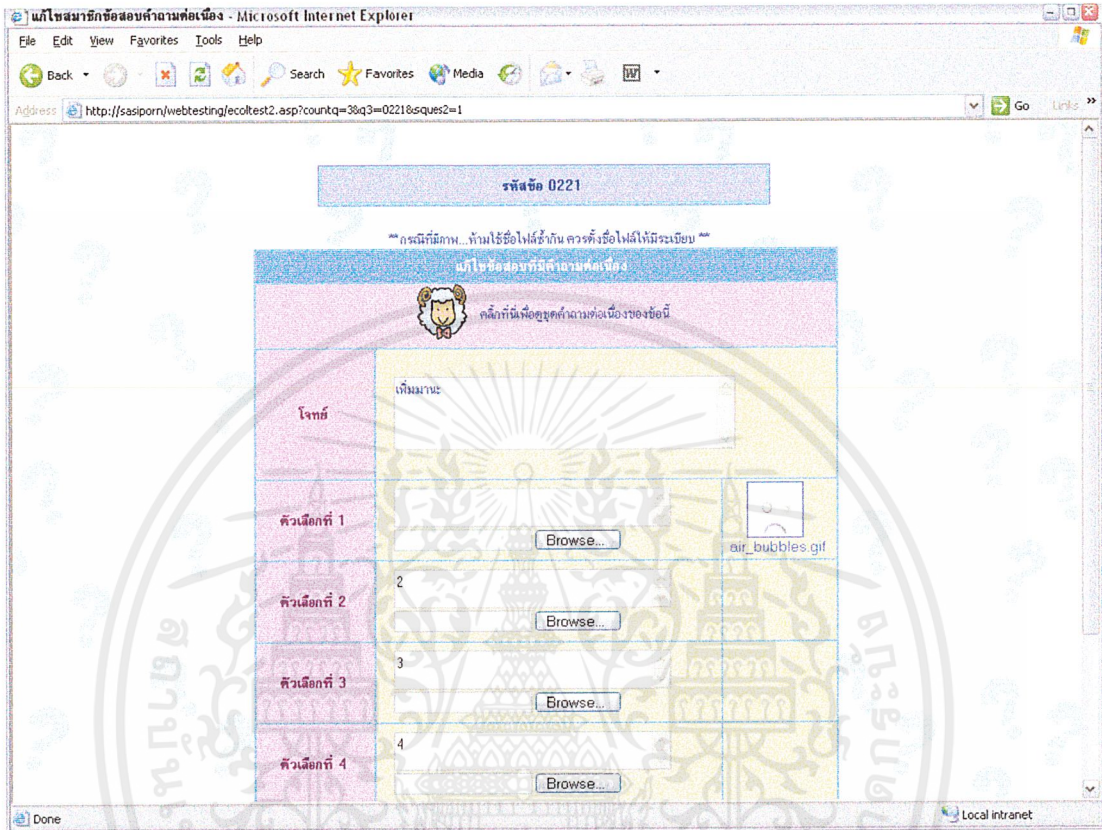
แก้ไขสมาชิกข้อสอบคำถามต่อเนื่อง - Microsoft Internet Explorer

File Edit View Favorites Tools Help

Back Search Favorites Media

Address http://sasiporn/webtesting/ecoltest2.asp?countq=3&q3=0221&sques2=1

Go Links

รหัสข้อ 0221

**กรณีที่มีภาพ...ห้ามใช้ชื่อไฟล์ซ้ำกัน ควรตั้งชื่อไฟล์ให้มีระเบียบ **

แก้ไขข้อสอบที่มีคำถามต่อเนื่อง

คลิ๊กที่นี่เพื่อดูชุดคำถามต่อเนื่องของข้อนี้

| | | |
|---|---|---|
| โจทย์ | เพิ่มมานะ | |
| ตัวเลือกที่ 1 | Browse... | air_bubbles.gif |
| ตัวเลือกที่ 2 | 2 Browse... | |
| ตัวเลือกที่ 3 | 3 Browse... | |
| ตัวเลือกที่ 4 | 4 Browse... | |

Done

Local intranet